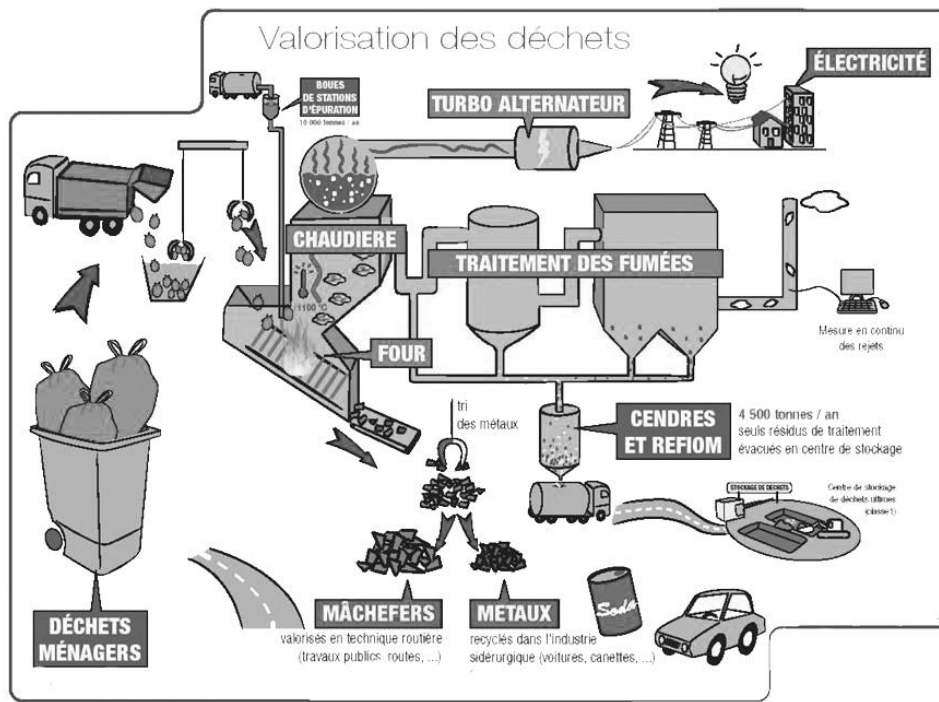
Valorisation des déchets

BOUES DE STATIONS D'ÉPURATION
10 000 tonnes / an

TURBO ALTERNATEUR

ÉLECTRICITÉ

CHAUDIERE

1100 °C

TRAITEMENT DES FUMÉES

FOUR

Mesure en continu des rejets

tri des métaux

CENDRES ET REFIOM

4 500 tonnes / an
seuls résidus de traitement évacués en centre de stockage

STOCKAGE DE DÉCHETS

Centre de stockage de déchets ultimes (classe 1)

Soda

DÉCHETS MÉNAGERS

MÂCHEFERS
valorisés en technique routière (travaux publics, routes, ...)

METAUX
recyclés dans l'industrie sidérurgique (voitures, canettes, ...)